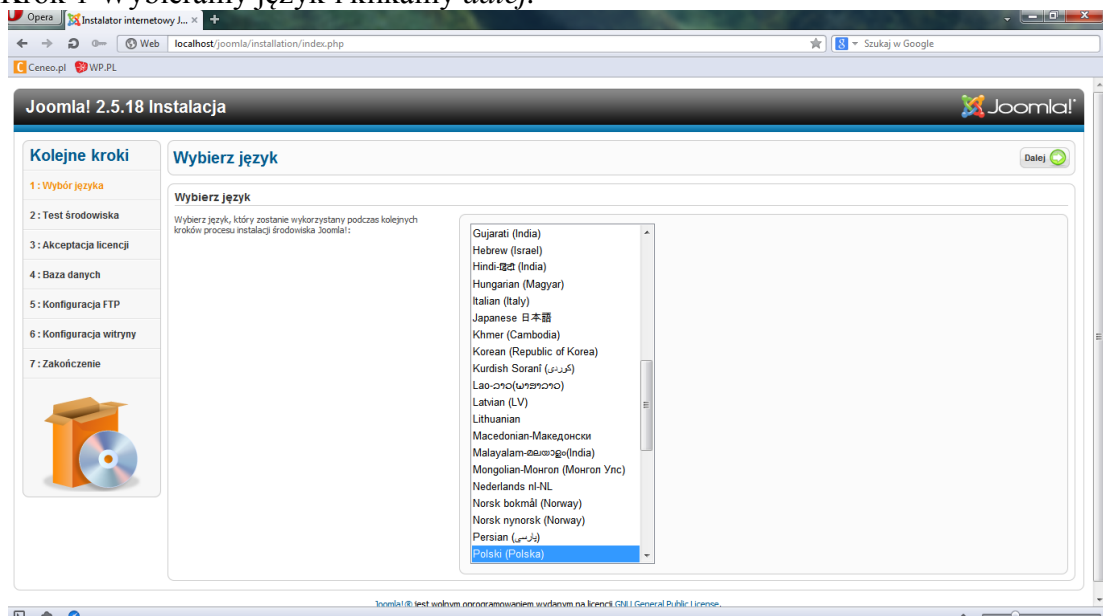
Krok 1 Wybieramy język i klikamy dalej.

Opera
Instalator internetowy J...
Web
localhost/joomla/installation/index.php
Szukaj w Google
Ceneo.pl
WP.PL

Joomla! 2.5.18 Instalacja
Joomla!

Kolejne kroki
1 : Wybór języka
2 : Test środowiska
3 : Akceptacja licencji
4 : Baza danych
5 : Konfiguracja FTP
6 : Konfiguracja witryny
7 : Zakończenie

Wybierz język
Dalej

Wybierz język
Wybierz język, który zostanie wykorzystany podczas kolejnych kroków procesu instalacji środowiska Joomla!:

Gujarati (India)
Hebrew (Israel)
Hindi-हिंदी (India)
Hungarian (Magyar)
Italian (Italy)
Japanese 日本語
Khmer (Cambodia)
Korean (Republic of Korea)
Kurdish Soranî (کوردی)
Lao-ລາວ(ພາສາລາວ)
Latvian (LV)
Lithuanian
Macedonian-Македонски
Malayalam-മലയാളം(India)
Mongolian-Монгол (Монгол Улс)
Nederlands nl-NL
Norsk bokmål (Norway)
Norsk nynorsk (Norway)
Persian (پارسی)
Polski (Polska)

Joomla!® jest wolnym oprogramowaniem wydanym na licencji GNU General Public License.